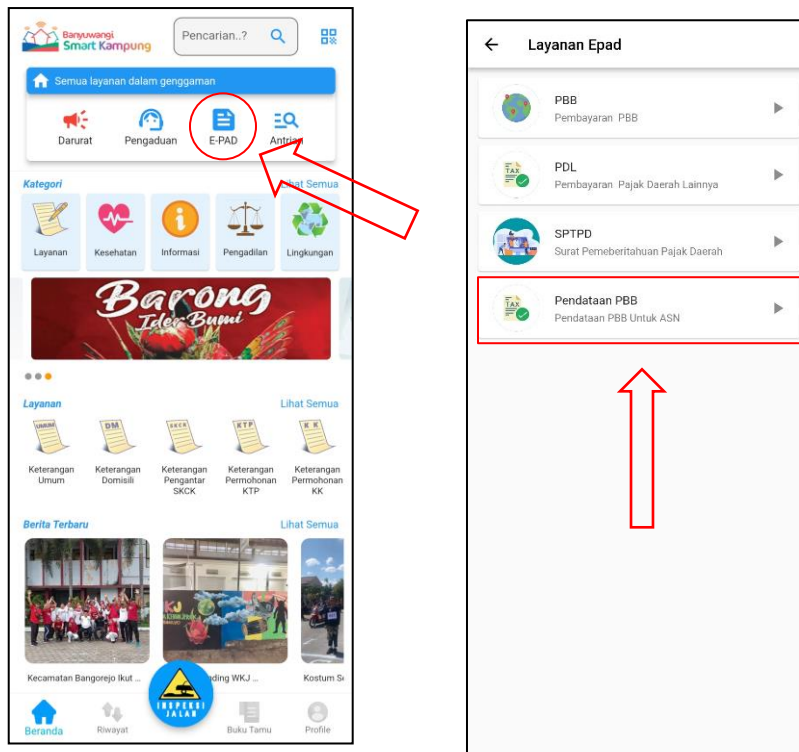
Banyuwangi
Smart Kampung

Pencarian..?

Semua layanan dalam genggaman

Darurat
Pengaduan
E-PAD
Antrian

Kategori
Lihat Semua

Layanan
Kesehatan
Informasi
Pengadilan
Lingkungan

Barong Ider Bumi

Layanan
Lihat Semua

UMUM
DM
SKCK
KTP
KK

Keterangan Umum
Keterangan Domisili
Keterangan Pengantar SKCK
Keterangan Permohonan KTP
Keterangan Permohonan KK

Berita Terbaru
Lihat Semua

Kecamatan Bangorejo Ikut ...
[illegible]ding WKJ ...
Kostum S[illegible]

INSPEKSI JALAN

Beranda
Riwayat
Buku Tamu
Profile

Layanan Epad

PBB
Pembayaran PBB

PDL
Pembayaran Pajak Daerah Lainnya

SPTPD
Surat Pemeberitahuan Pajak Daerah

Pendataan PBB
Pendataan PBB Untuk ASN